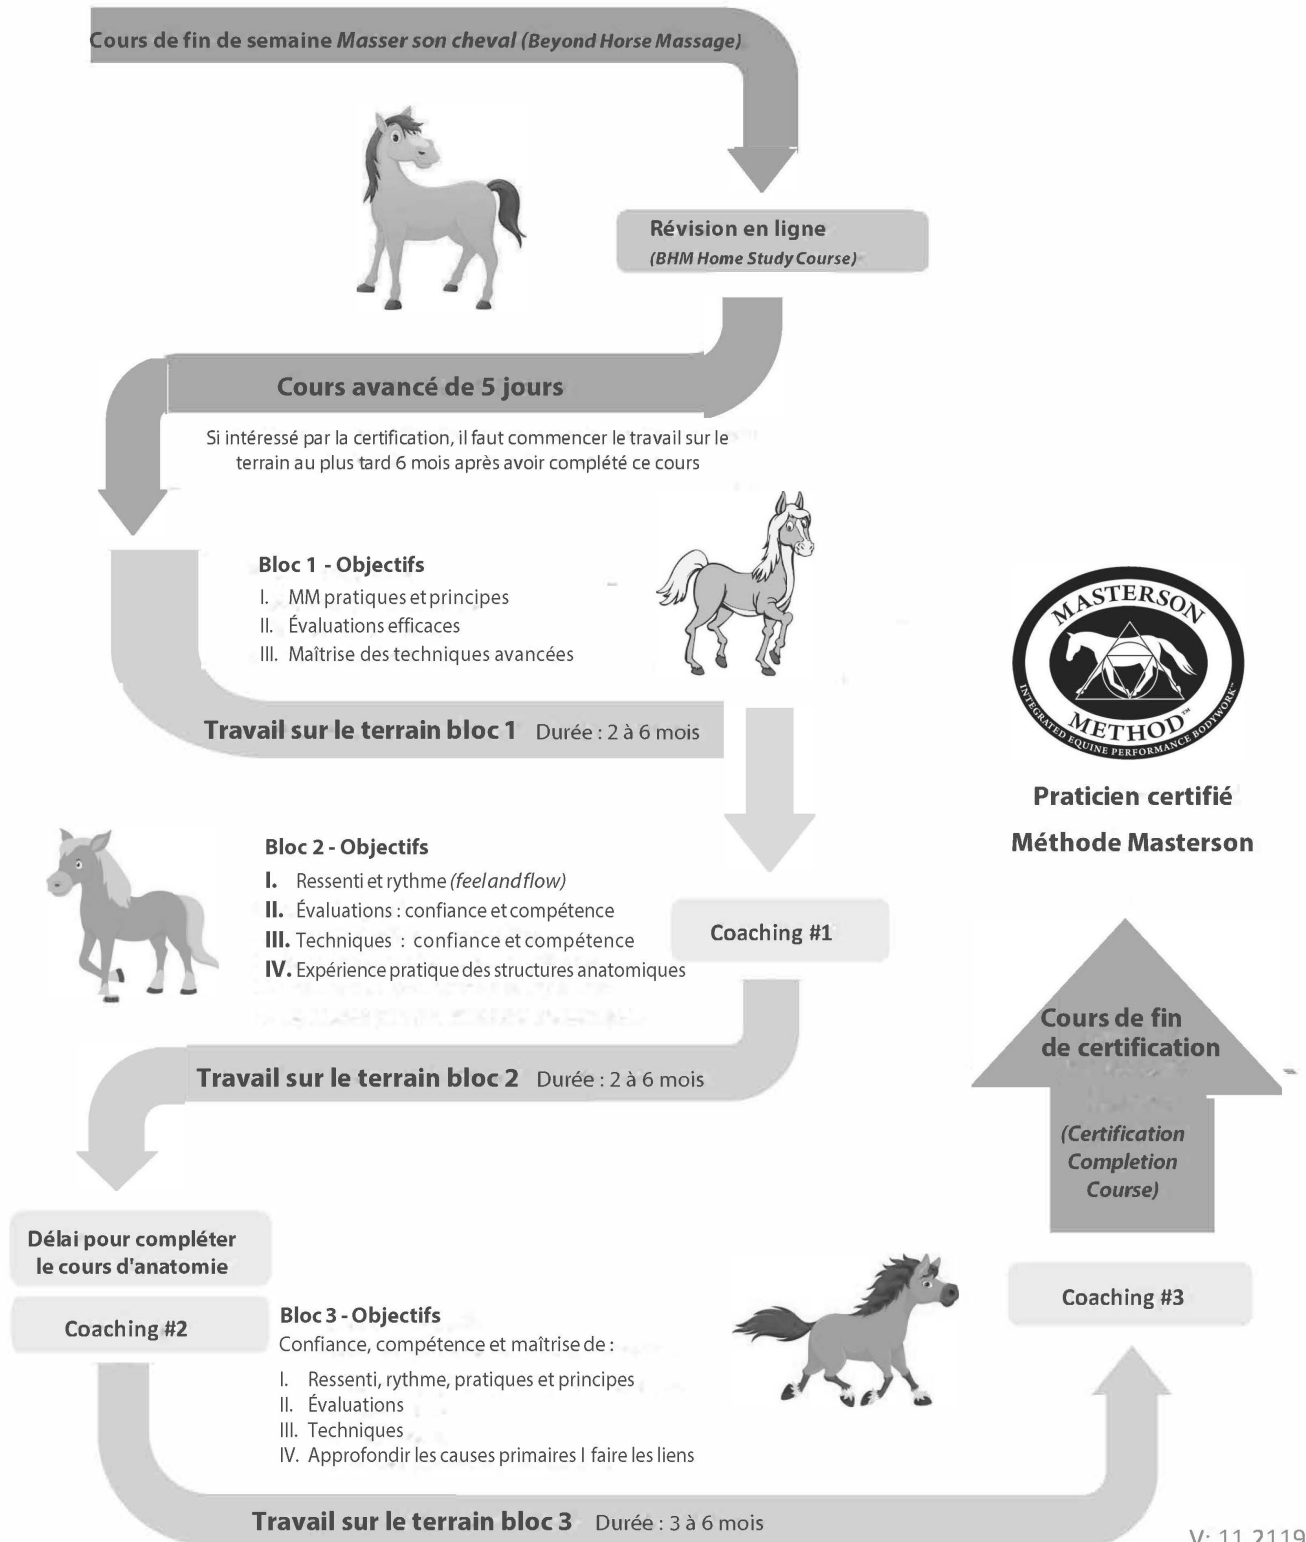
Cours de fin de semaine Masser son cheval (Beyond Horse Massage)

Révision en ligne
(BHM Home Study Course)

Cours avancé de 5 jours

Si intéressé par la certification, il faut commencer le travail sur le terrain au plus tard 6 mois après avoir complété ce cours

Bloc 1 - Objectifs
I. MM pratiques et principes
II. Évaluations efficaces
III. Maîtrise des techniques avancées

Travail sur le terrain bloc 1 Durée : 2 à 6 mois

MASTERSON METHOD™ INTEGRATED EQUINE PERFORMANCE BODYWORK™

Praticien certifié
Méthode Masterson

Bloc 2 - Objectifs
I. Ressenti et rythme (feel and flow)
II. Évaluations : confiance et compétence
III. Techniques : confiance et compétence
IV. Expérience pratique des structures anatomiques

Coaching #1

Cours de fin de certification

(Certification Completion Course)

Travail sur le terrain bloc 2 Durée : 2 à 6 mois

Délai pour compléter le cours d'anatomie

Coaching #2

Bloc 3 - Objectifs
Confiance, compétence et maîtrise de :
I. Ressenti, rythme, pratiques et principes
II. Évaluations
III. Techniques
IV. Approfondir les causes primaires I faire les liens

Coaching #3

Travail sur le terrain bloc 3 Durée : 3 à 6 mois

V: 11.2119